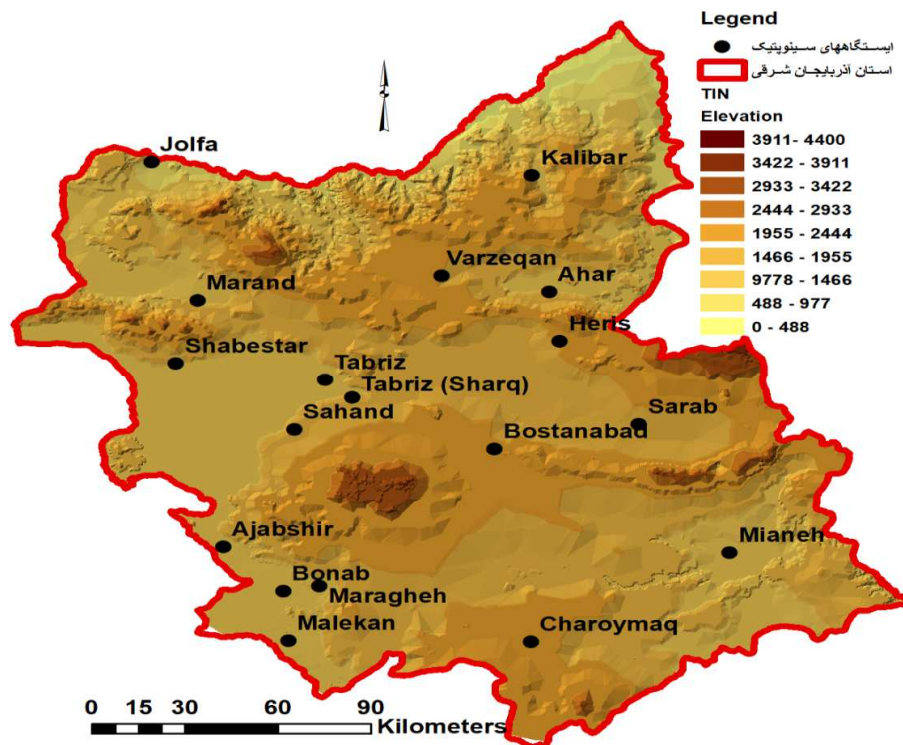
Legend
ایستگاههای سینوپتیک
استان آذربایجان شرقی
TIN
Elevation
3911- 4400
3422 - 3911
2933 - 3422
2444 - 2933
1955 - 2444
1466 - 1955
9778 - 1466
488 - 977
0 - 488

Jolfa
Kalibar
Varzeqan
Ahar
Marand
Heris
Shabestar
Tabriz
Tabriz (Sharq)
Sahand
Sarab
Bostanabad
Ajabshir
Mianeh
Bonab
Maragheh
Malekan
Charoymaq

0 15 30 60 90
Kilometers